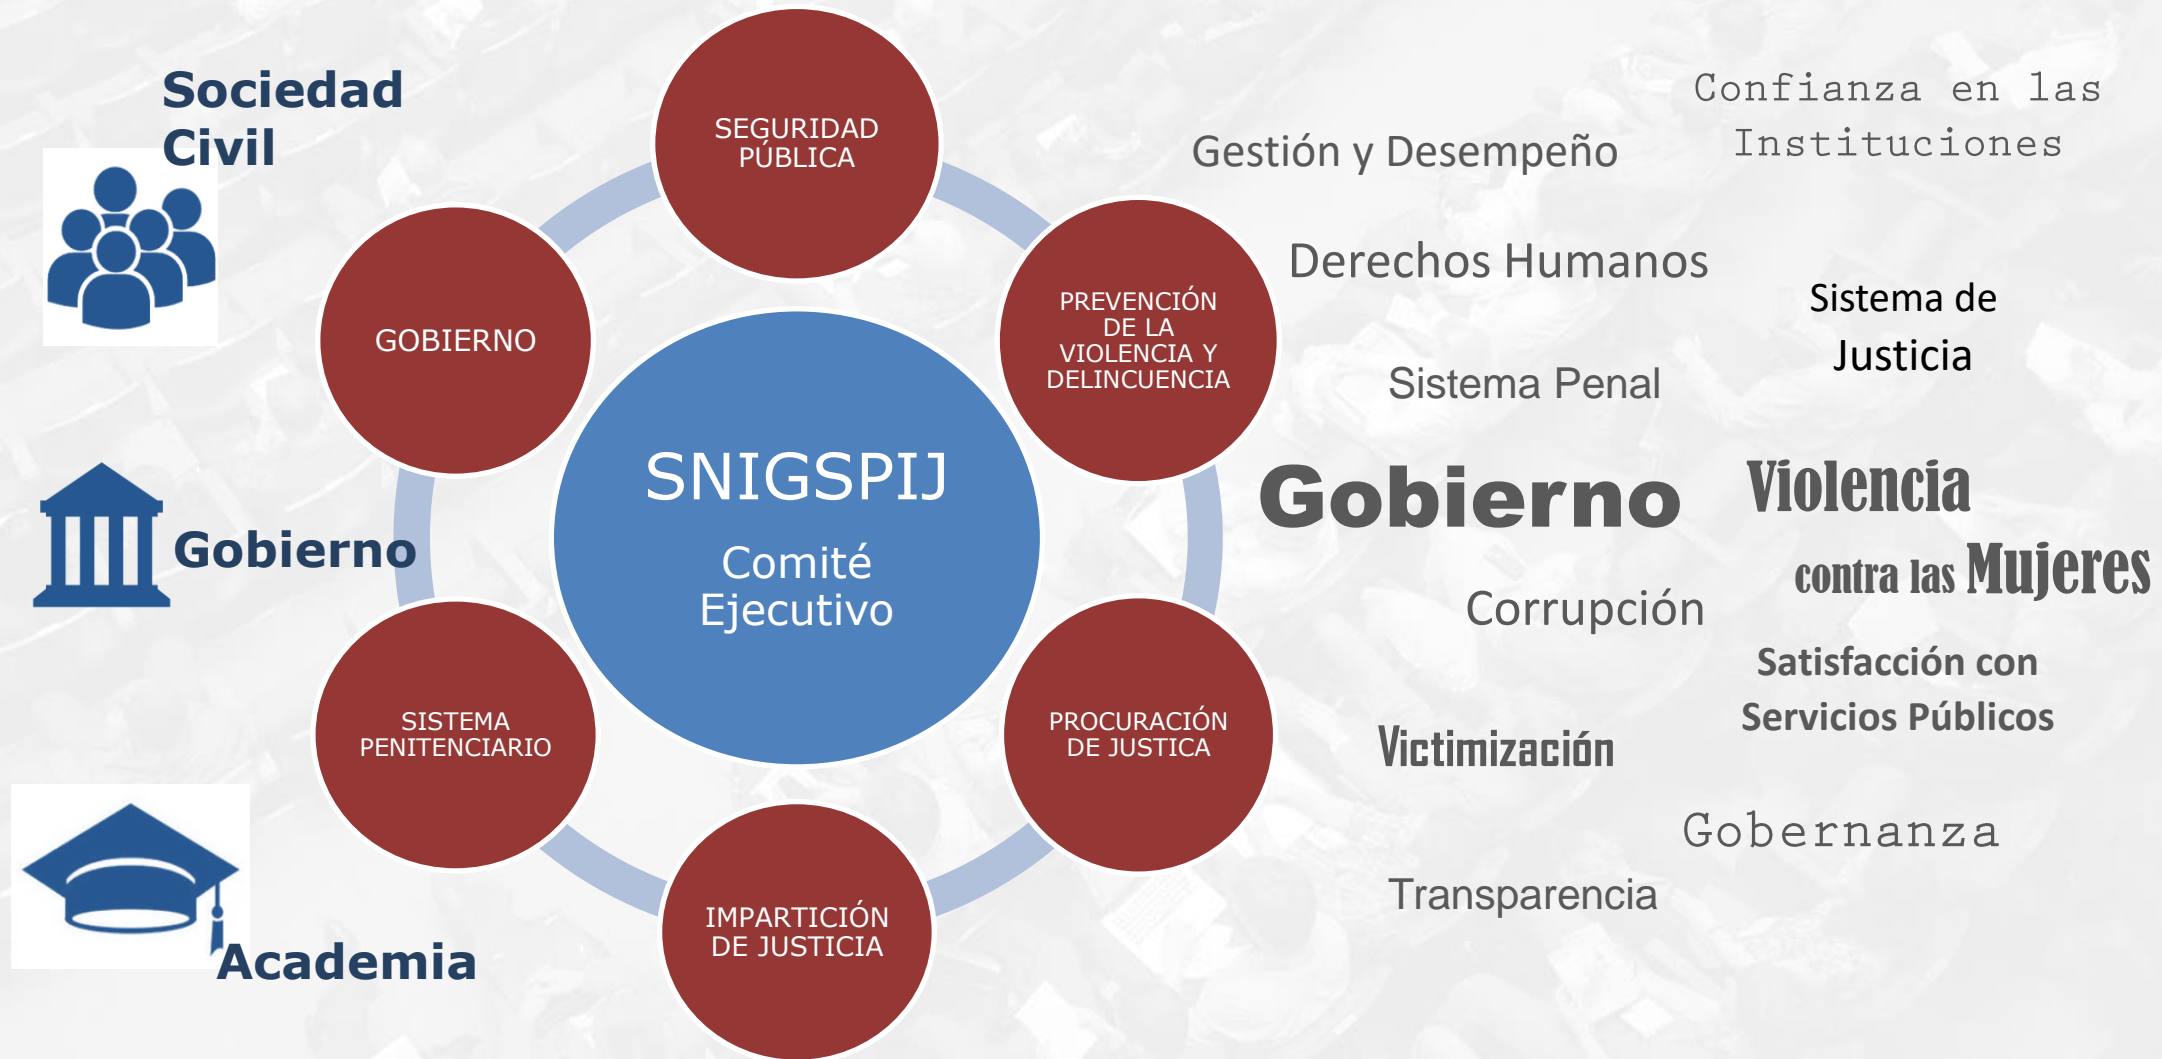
Sociedad Civil

Gobierno

Academia

SEGURIDAD PÚBLICA

GOBIERNO

PREVENCIÓN DE LA VIOLENCIA Y DELINCUENCIA

SNIGSPIJ
Comité Ejecutivo

SISTEMA PENITENCIARIO

PROCURACIÓN DE JUSTICIA

IMPARTICIÓN DE JUSTICIA

Confianza en las Instituciones

Gestión y Desempeño

Derechos Humanos

Sistema de Justicia

Sistema Penal

Gobierno

Violencia contra las Mujeres

Corrupción

Satisfacción con Servicios Públicos

Victimización

Gobernanza

Transparencia